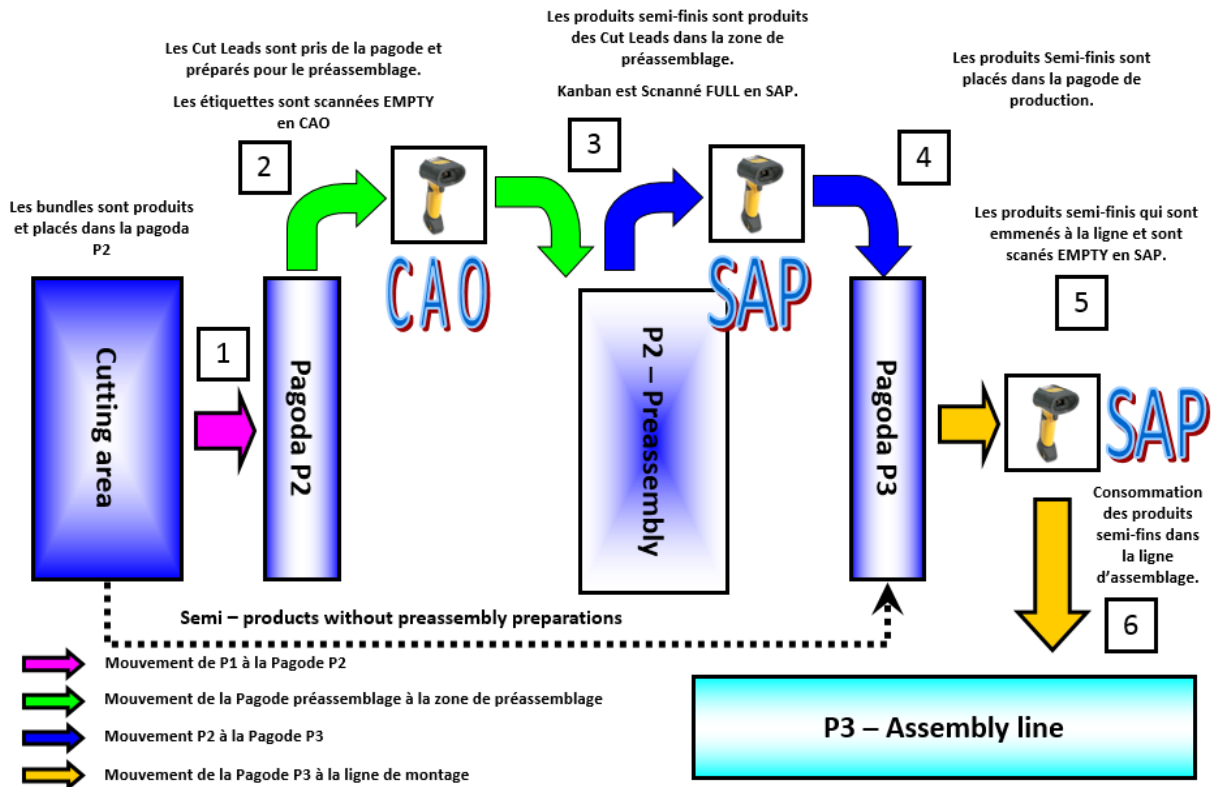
Les Cut Leads sont pris de la pagode et préparés pour le préassemblage.

Les étiquettes sont scannées EMPTY en CAO

2

CAO

Les produits semi-finis sont produits des Cut Leads dans la zone de préassemblage.

Kanban est Scnanné FULL en SAP.

3

SAP

Les produits Semi-finis sont placés dans la pagode de production.

4

Les produits semi-finis qui sont emmenés à la ligne et sont scanés EMPTY en SAP.

5

Les bundles sont produits et placés dans la pagoda P2

Cutting area

1

Pagoda P2

P2 – Preassembly

Pagoda P3

SAP

Consommation des produits semi-fins dans la ligne d'assemblage.

6

Semi – products without preassembly preparations

Mouvement de P1 à la Pagode P2

Mouvement de la Pagode préassemblage à la zone de préassemblage

Mouvement P2 à la Pagode P3

Mouvement de la Pagode P3 à la ligne de montage

P3 – Assembly line